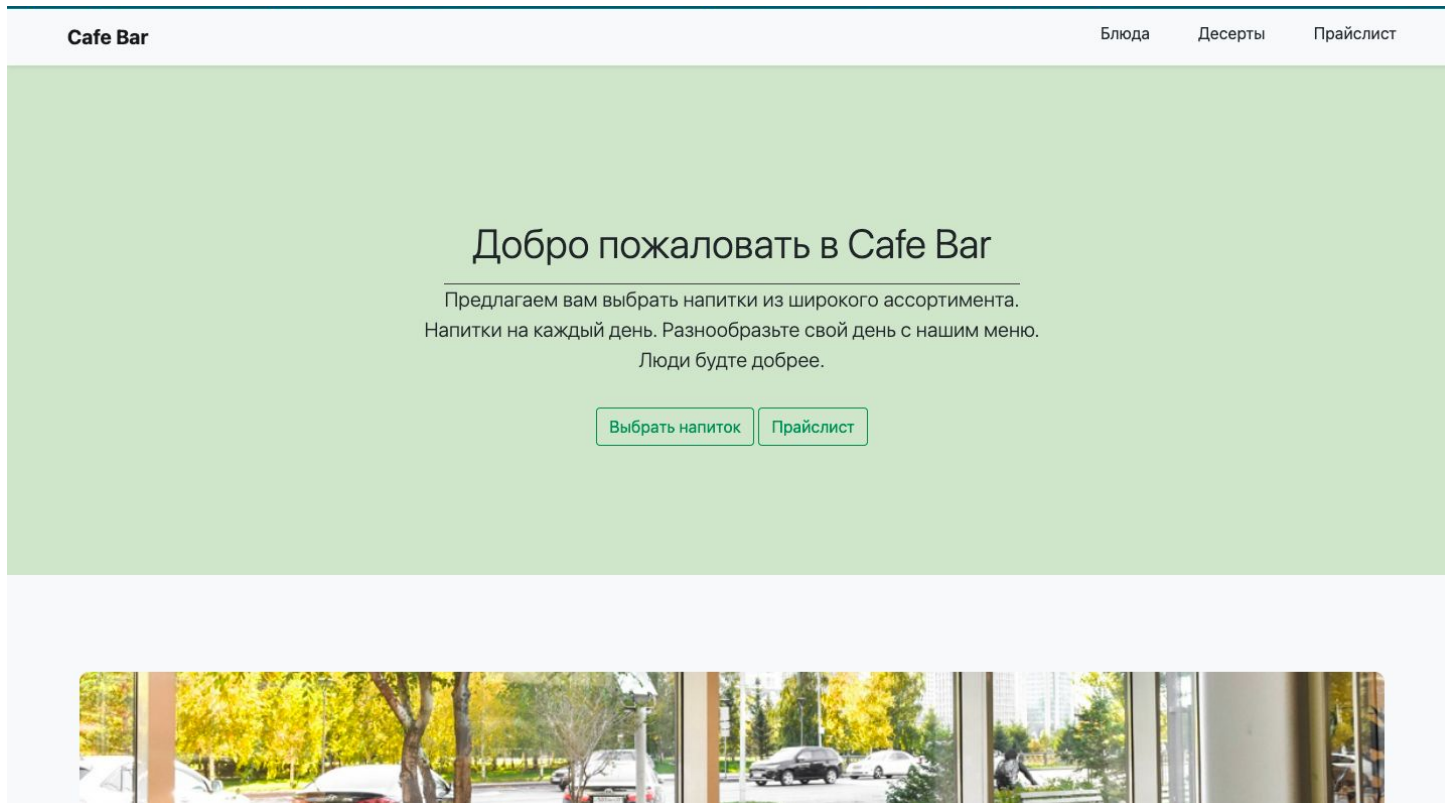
Cafe Bar

Блюда Десерты Прайслист

Добро пожаловать в Cafe Bar

Предлагаем вам выбрать напитки из широкого ассортимента. Напитки на каждый день. Разнообразьте свой день с нашим меню. Люди будте добрее.

Выбрать напиток Прайслист